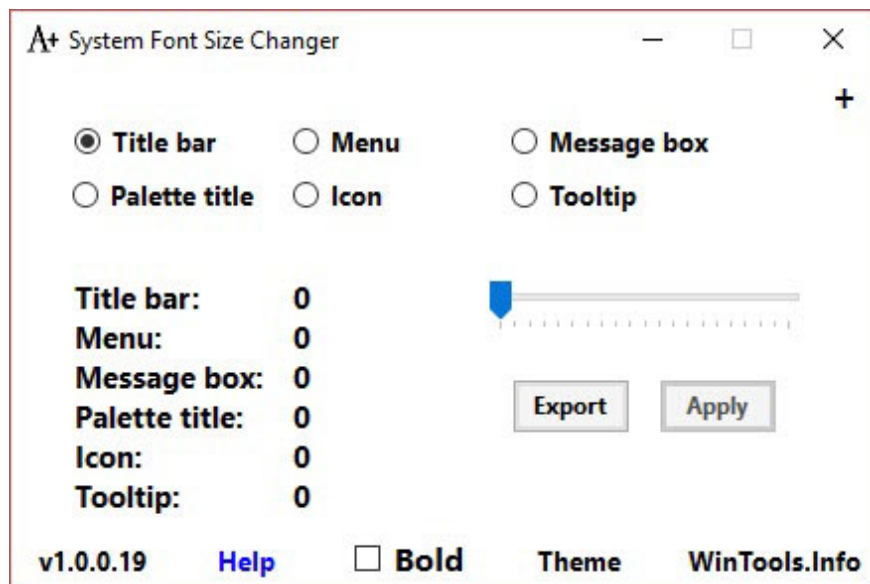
A+ System Font Size Changer

+

Title bar
Menu
Message box
Palette title
Icon
Tooltip

| | |
|---|---|
| Title bar: | 0 |
| Menu: | 0 |
| Message box: | 0 |
| Palette title: | 0 |
| Icon: | 0 |
| Tooltip: | 0 |

Export
Apply

v1.0.0.19
Help
Bold
Theme
WinTools.Info